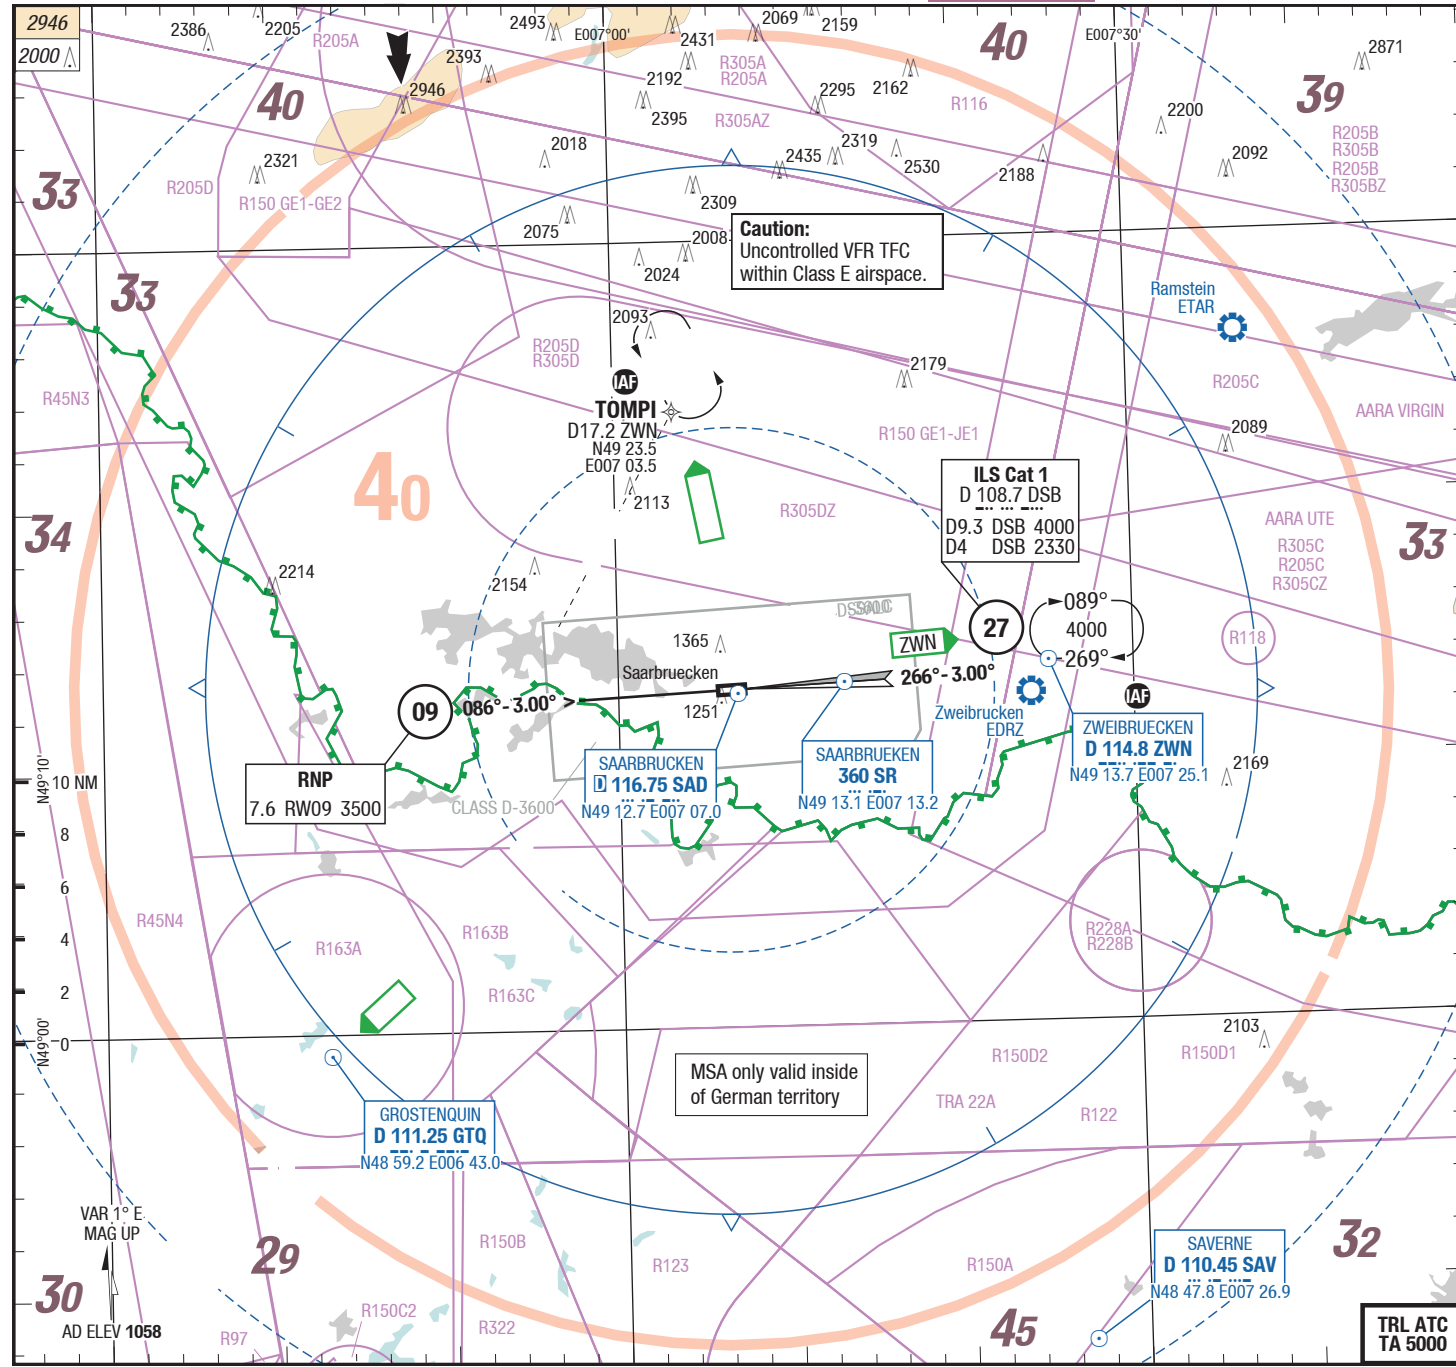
2946
2000
2386
2205
R205A
2493
E007°00'
2431
2069
2159
40
E007°30'
2871
2393
2946
40
2192
R305A
R205A
2295
2162
R116
39
2395
R305AZ
2200
R205B
R305B
R205B
R305BZ
2321
2018
2435
2319
2530
2188
2092
33
R205D
R150 GE1-GE2
2309
2075
2008
Caution:
Uncontrolled VFR TFC
within Class E airspace.
2024
Ramstein
ETAR
33
2093
R205D
R305D
IAF
TOMPI
D17.2 ZWN
N49 23.5
E007 03.5
2179
R45N3
R205C
AARA VIRGIN
2089
R150 GE1-JE1
40
2113
ILS Cat 1
D 108.7 DSB
D9.3 DSB 4000
D4 DSB 2330
R305DZ
AARA UTE
34
R305C
R205C
R305CZ
33
2214
2154
089°
4000
269°
R118
1365
27
ZWN
Saarbruecken
266° - 3.00°
09
086° - 3.00°
1251
Zweibrucken
EDRZ
IAF
ZWEIBRUECKEN
D 114.8 ZWN
N49 13.7 E007 25.1
2169
N49°10'
10 NM
RNP
7.6 RW09 3500
CLASS D-3600
SAARBRUCKEN
D 116.75 SAD
N49 12.7 E007 07.0
SAARBRUEKEN
360 SR
N49 13.1 E007 13.2
8
6
R45N4
4
R163A
R163B
R228A
R228B
2
R163C
N49°00'
0
2103
R150D2
R150D1
MSA only valid inside
of German territory
TRA 22A
R122
GROSTENQUIN
D 111.25 GTQ
N48 59.2 E006 43.0
VAR 1° E
MAG UP
29
R150B
R123
R150A
SAVERNE
D 110.45 SAV
N48 47.8 E007 26.9
32
30
AD ELEV 1058
R97
R150C2
R322
45
TRL ATC
TA 5000